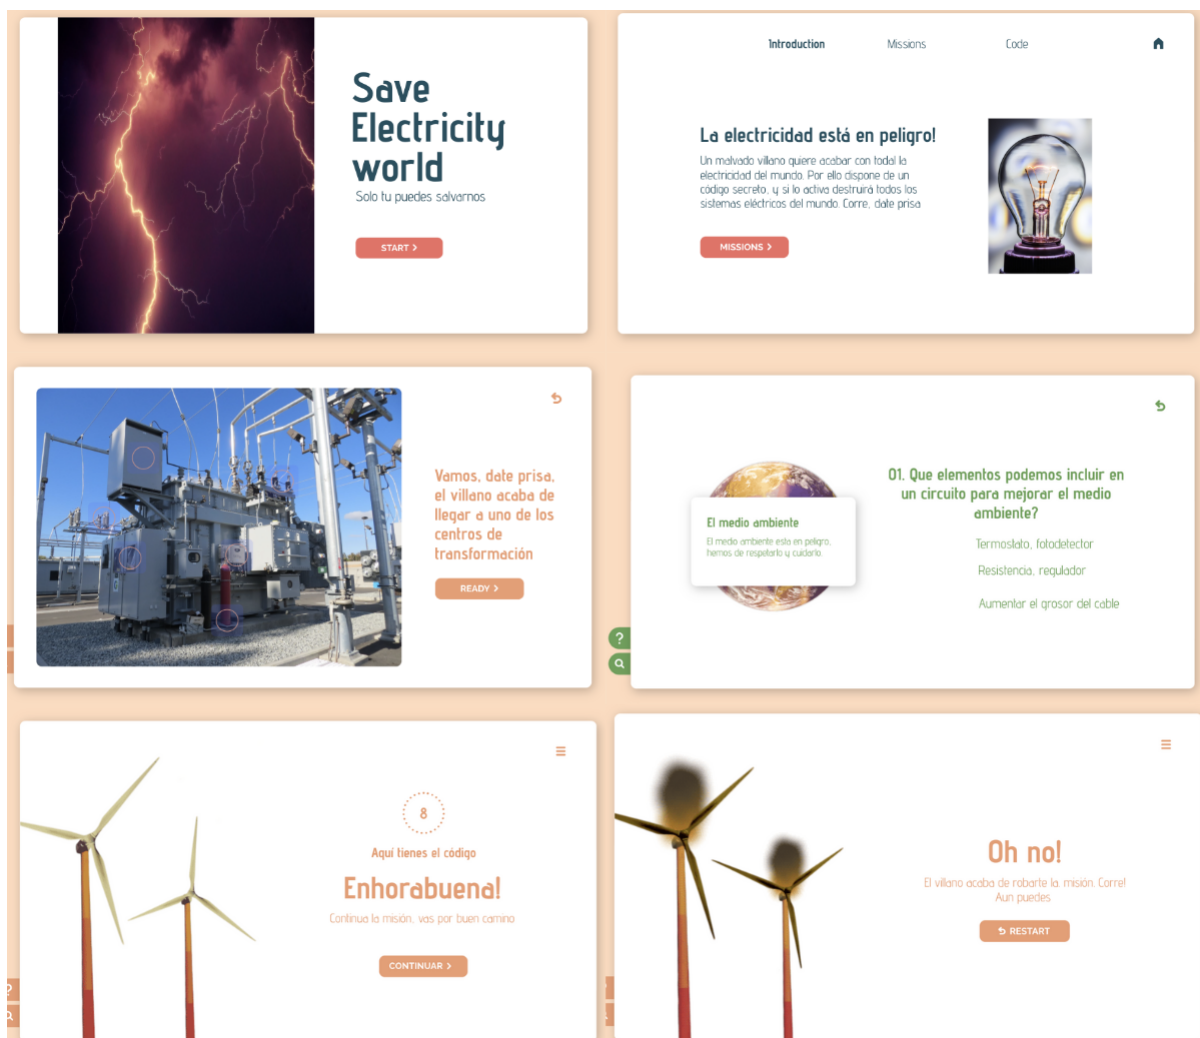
Save Electricity world

Solo tu puedes salvarnos

START >

Introduction Missions Code

La electricidad está en peligro!

Un malvado villano quiere acabar con todal la electricidad del mundo. Por ello dispone de un código secreto, y si lo activa destruirá todos los sistemas eléctricos del mundo. Corre, date prisa

MISSIONS >

Vamos, date prisa, el villano acaba de llegar a uno de los centros de transformación

READY >

El medio ambiente

El medio ambiente esta en peligro, hemos de respetarlo y cuidarlo.

01. Que elementos podemos incluir en un circuito para mejorar el medio ambiente?

Termostato, fotodetector

Resistencia, regulador

Aumentar el grosor del cable

8

Aqui tienes el código

Enhorabuena!

Continua la misión, vas por buen camino

CONTINUAR >

Oh no!

El villano acaba de robarte la misión. Corre! Aun puedes

RESTART